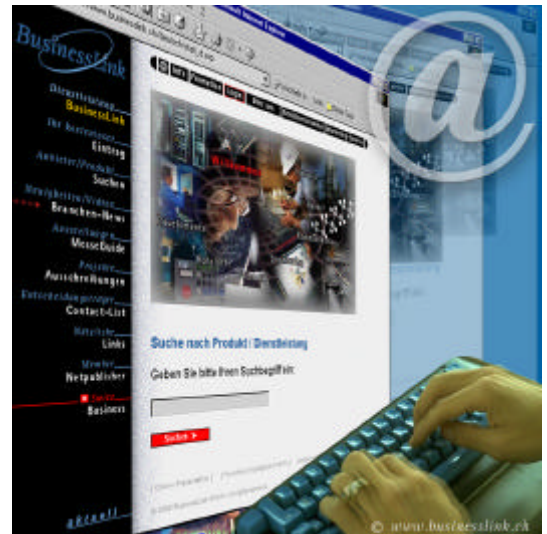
BusinessLink

BusinessLink

Einstieg

Suchen

Branchen-News

MesseGuide

Ausschreibungen

Contact-List

Links

Netpublisher

Business

Suche nach Produkt / Dienstleistung

Geben Sie bitte Ihren Suchbegriff ein:

Suchen

aktuell

© www.businesslink.ch